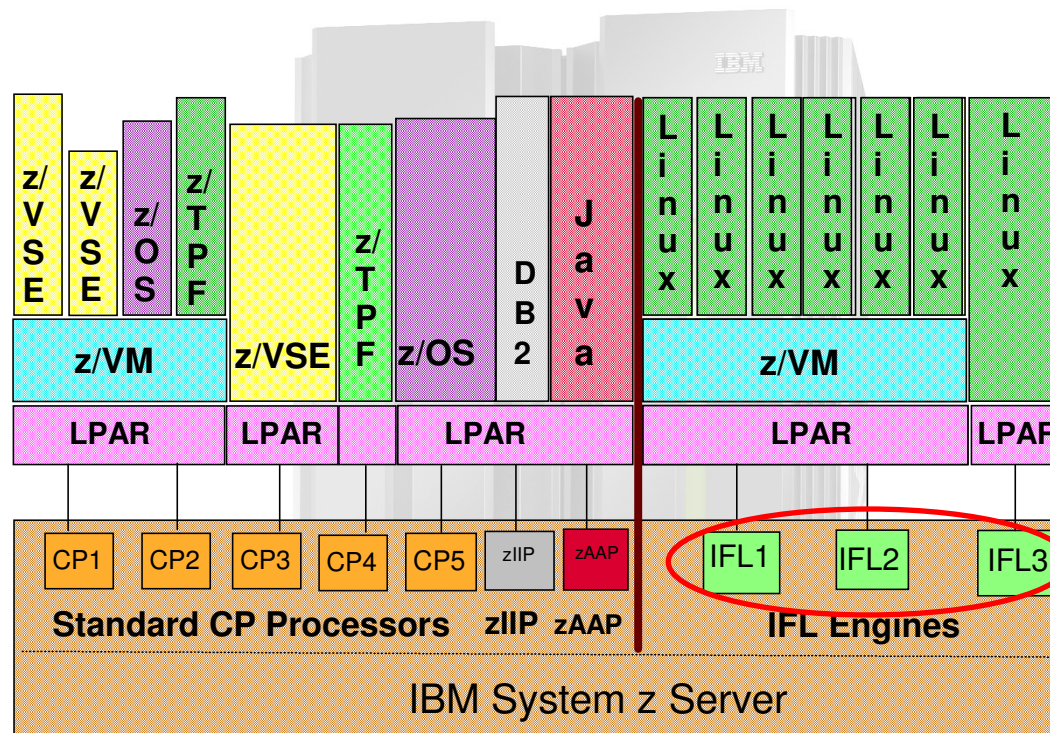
IBM

z/VSE
z/VSE
z/OS
z/TPF
Linux
Linux
Linux
Linux
Linux
Linux
Linux

z/VM
z/VSE
z/TPF
z/OS
DB2
Java
z/VM

LPAR
LPAR
LPAR
LPAR
LPAR

CP1
CP2
CP3
CP4
CP5
zIIP
zAAP
IFL1
IFL2
IFL3

Standard CP Processors
zIIP
zAAP
IFL Engines

IBM System z Server